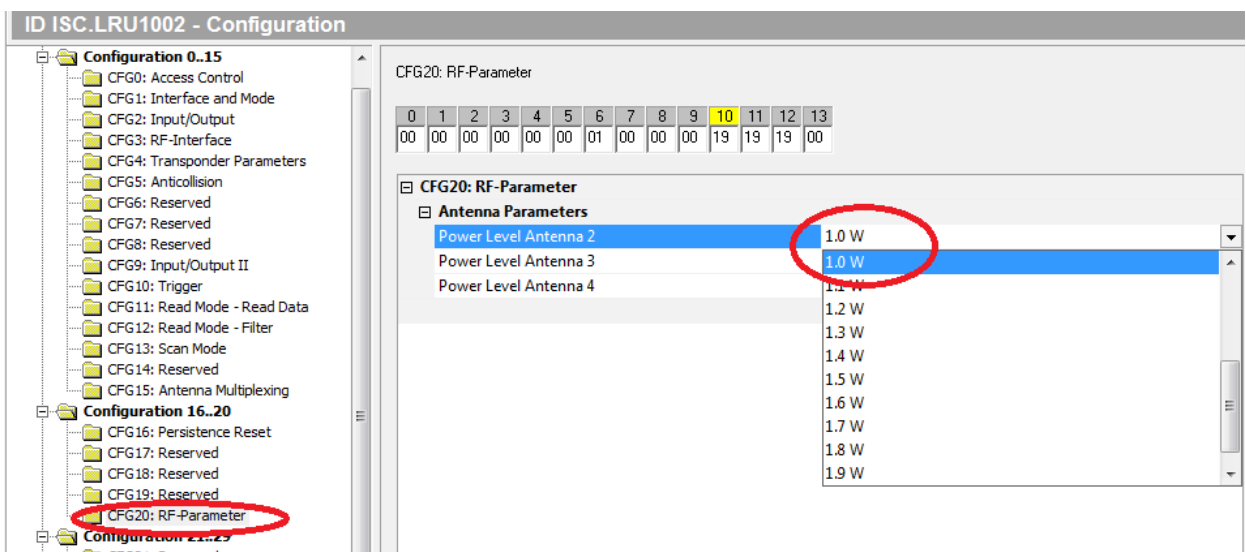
ID ISC.LRU1002 - Configuration

Configuration 0..15
CFG0: Access Control
CFG1: Interface and Mode
CFG2: Input/Output
CFG3: RF-Interface
CFG4: Transponder Parameters
CFG5: Anticollision
CFG6: Reserved
CFG7: Reserved
CFG8: Reserved
CFG9: Input/Output II
CFG10: Trigger
CFG11: Read Mode - Read Data
CFG12: Read Mode - Filter
CFG13: Scan Mode
CFG14: Reserved
CFG15: Antenna Multiplexing
Configuration 16..20
CFG16: Persistence Reset
CFG17: Reserved
CFG18: Reserved
CFG19: Reserved
CFG20: RF-Parameter
Configuration 21..29

CFG20: RF-Parameter

| 0 | 1 | 2 | 3 | 4 | 5 | 6 | 7 | 8 | 9 | 10 | 11 | 12 | 13 |
|---|---|---|---|---|---|---|---|---|---|---|---|---|---|
| 00 | 00 | 00 | 00 | 00 | 00 | 01 | 00 | 00 | 00 | 19 | 19 | 19 | 00 |

CFG20: RF-Parameter
Antenna Parameters
Power Level Antenna 2 1.0 W
Power Level Antenna 3
Power Level Antenna 4

1.0 W
1.1 W
1.2 W
1.3 W
1.4 W
1.5 W
1.6 W
1.7 W
1.8 W
1.9 W